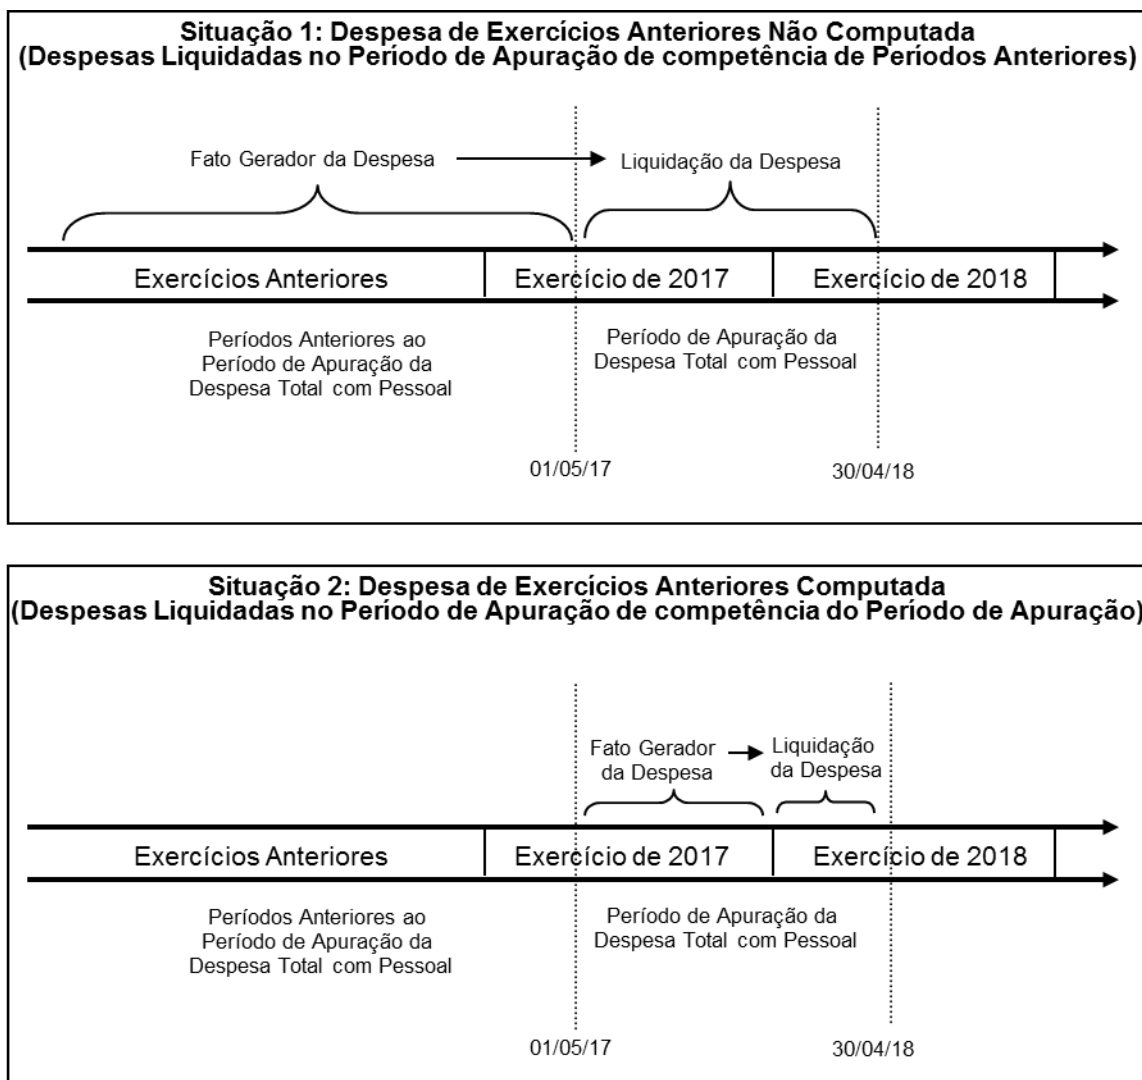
Situação 1: Despesa de Exercícios Anteriores Não Computada
(Despesas Liquidadas no Período de Apuração de competência de Períodos Anteriores)

Fato Gerador da Despesa

Liquidação da Despesa

Exercícios Anteriores

Exercício de 2017

Exercício de 2018

Períodos Anteriores ao Período de Apuração da Despesa Total com Pessoal

Período de Apuração da Despesa Total com Pessoal

01/05/17

30/04/18

Situação 2: Despesa de Exercícios Anteriores Computada
(Despesas Liquidadas no Período de Apuração de competência do Período de Apuração)

Fato Gerador da Despesa

Liquidação da Despesa

Exercícios Anteriores

Exercício de 2017

Exercício de 2018

Períodos Anteriores ao Período de Apuração da Despesa Total com Pessoal

Período de Apuração da Despesa Total com Pessoal

01/05/17

30/04/18